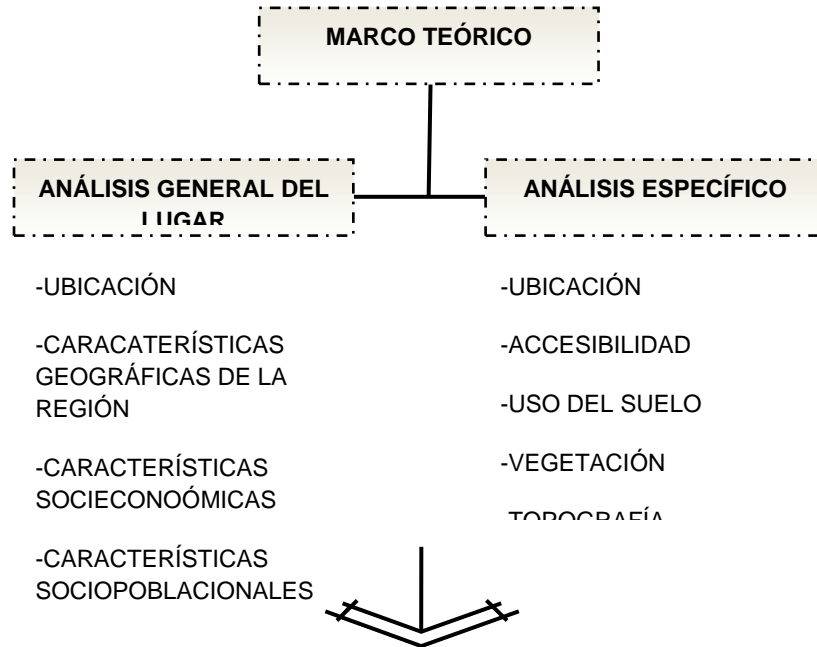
MARCO TEÓRICO

ANÁLISIS GENERAL DEL LUGAR

ANÁLISIS ESPECÍFICO

-UBICACIÓN

-CARACATERÍSTICAS GEOGRÁFICAS DE LA REGIÓN

-CARACTERÍSTICAS SOCIECONOÓMICAS

-CARACTERÍSTICAS SOCIOPOBLACIONALES

-UBICACIÓN

-ACCESIBILIDAD

-USO DEL SUELO

-VEGETACIÓN

-TOPOGRAFÍA